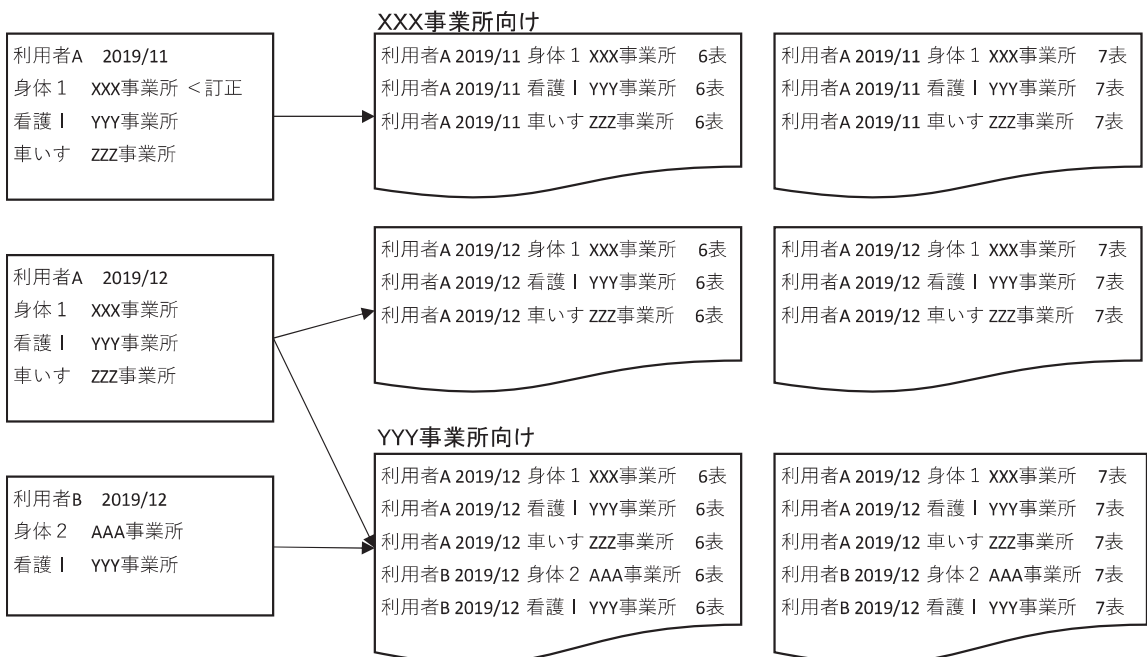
XXX事業所向け

利用者A 2019/11
身体１ XXX事業所 ＜訂正
看護Ⅰ YYY事業所
車いす ZZZ事業所

利用者A 2019/11 身体１ XXX事業所 6表
利用者A 2019/11 看護Ⅰ YYY事業所 6表
利用者A 2019/11 車いす ZZZ事業所 6表

利用者A 2019/11 身体１ XXX事業所 7表
利用者A 2019/11 看護Ⅰ YYY事業所 7表
利用者A 2019/11 車いす ZZZ事業所 7表

利用者A 2019/12
身体１ XXX事業所
看護Ⅰ YYY事業所
車いす ZZZ事業所

利用者A 2019/12 身体１ XXX事業所 6表
利用者A 2019/12 看護Ⅰ YYY事業所 6表
利用者A 2019/12 車いす ZZZ事業所 6表

利用者A 2019/12 身体１ XXX事業所 7表
利用者A 2019/12 看護Ⅰ YYY事業所 7表
利用者A 2019/12 車いす ZZZ事業所 7表

YYY事業所向け

利用者B 2019/12
身体２ AAA事業所
看護Ⅰ YYY事業所

利用者A 2019/12 身体１ XXX事業所 6表
利用者A 2019/12 看護Ⅰ YYY事業所 6表
利用者A 2019/12 車いす ZZZ事業所 6表
利用者B 2019/12 身体２ AAA事業所 6表
利用者B 2019/12 看護Ⅰ YYY事業所 6表

利用者A 2019/12 身体１ XXX事業所 7表
利用者A 2019/12 看護Ⅰ YYY事業所 7表
利用者A 2019/12 車いす ZZZ事業所 7表
利用者B 2019/12 身体２ AAA事業所 7表
利用者B 2019/12 看護Ⅰ YYY事業所 7表